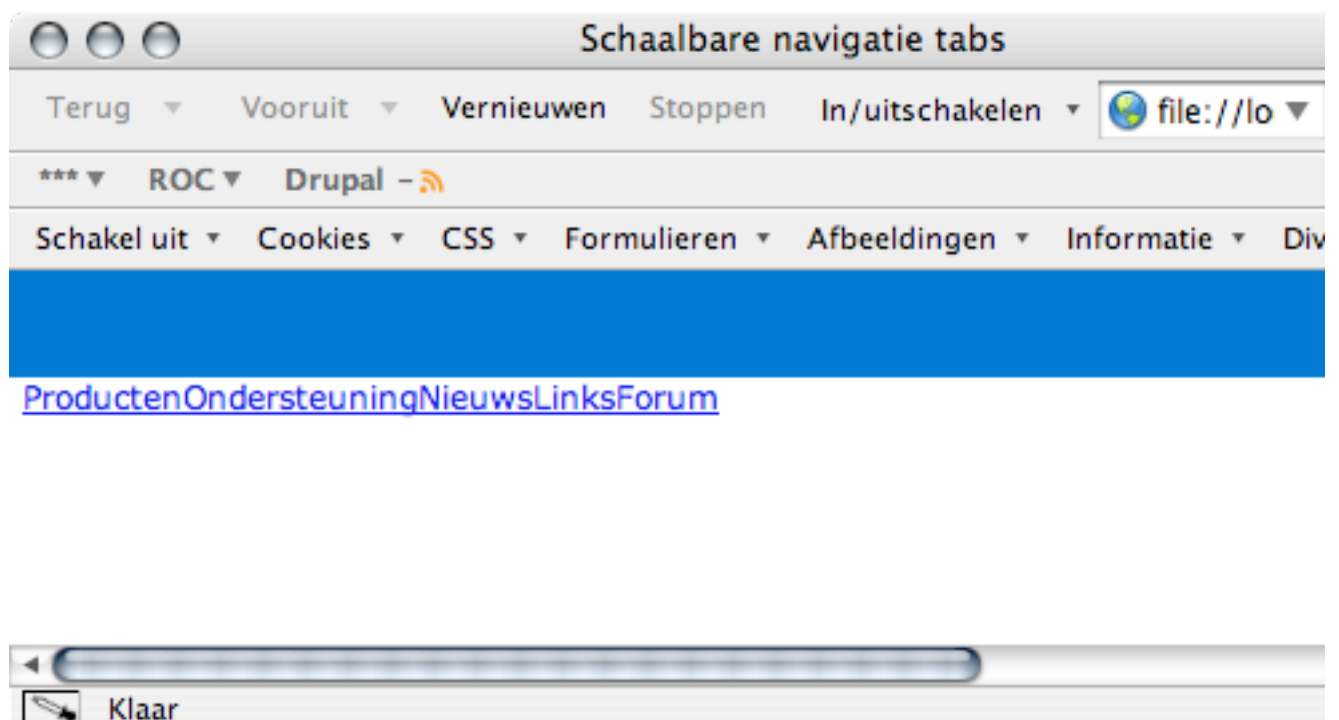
Schaalbare navigatie tabs

Terug Vooruit Vernieuwen Stoppen In/uitschakelen file://lo

*** ROC Drupal -

Schakel uit Cookies CSS Formulieren Afbeeldingen Informatie Div

ProductenOndersteuningNieuwsLinksForum

Klaar